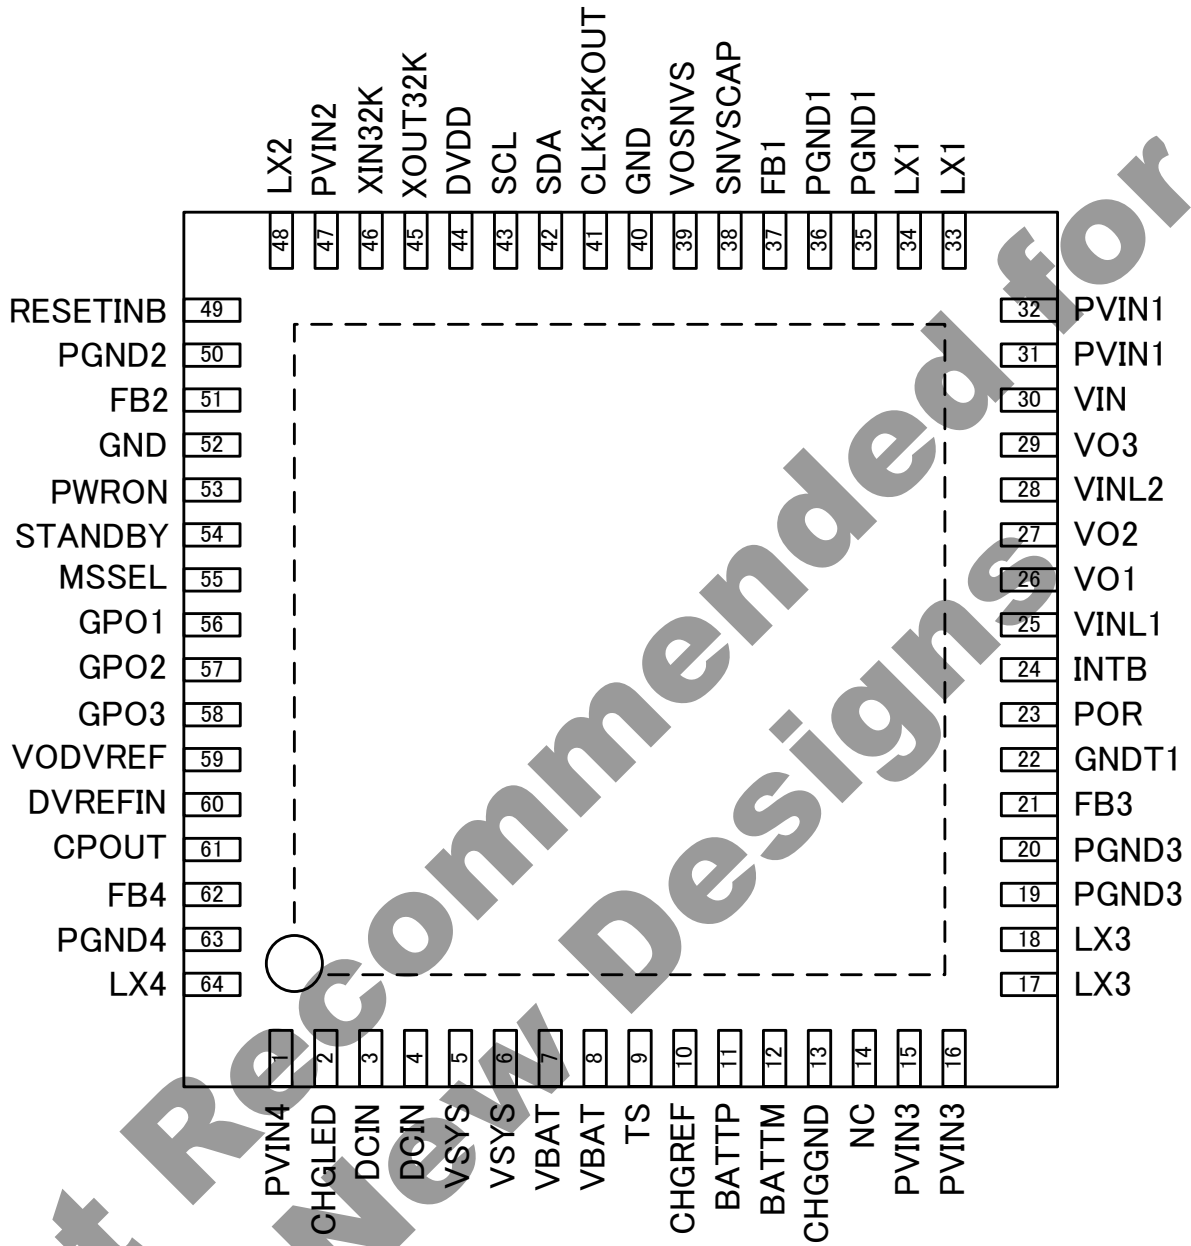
LX2 PVIN2 XIN32K XOUT32K DVDD SCL SDA CLK32KOUT GND VOSNVS SNVSCAP FB1 PGND1 PGND1 LX1 LX1

48 47 46 45 44 43 42 41 40 39 38 37 36 35 34 33

RESETINB 49
PGND2 50
FB2 51
GND 52
PWRON 53
STANDBY 54
MSSEL 55
GPO1 56
GPO2 57
GPO3 58
VODVREF 59
DVREFIN 60
CPOUT 61
FB4 62
PGND4 63
LX4 64

32 PVIN1
31 PVIN1
30 VIN
29 VO3
28 VINL2
27 VO2
26 VO1
25 VINL1
24 INTB
23 POR
22 GNDT1
21 FB3
20 PGND3
19 PGND3
18 LX3
17 LX3

1 2 3 4 5 6 7 8 9 10 11 12 13 14 15 16

PVIN4 CHGLED DCIN DCIN VSYS VSYS VBAT VBAT TS CHGREF BATTP BATTM CHGGND NC PVIN3 PVIN3

Not Recommended for New Designs